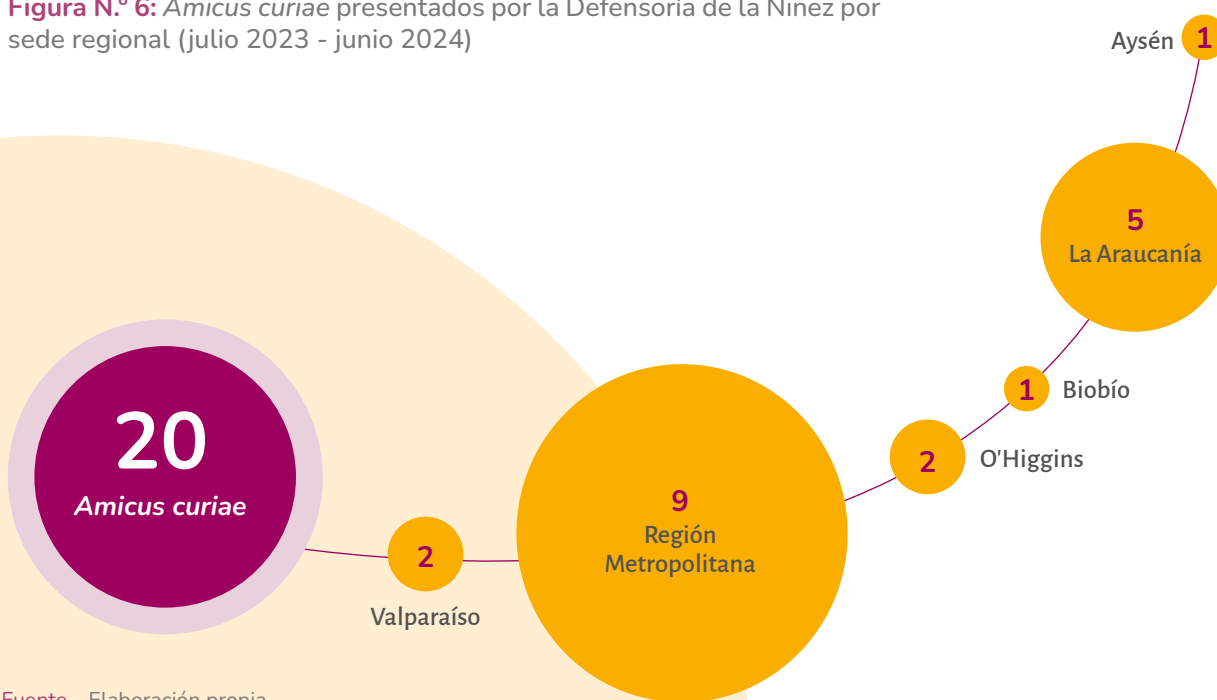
Figura N.º 6: *Amicus curiae* presentados por la Defensoría de la Niñez por sede regional (julio 2023 - junio 2024)

Aysén 1

5
La Araucanía

1 Biobío

2 O'Higgins

20
*Amicus curiae*

2
Valparaíso

9
Región Metropolitana

Fuente: Elaboración propia.